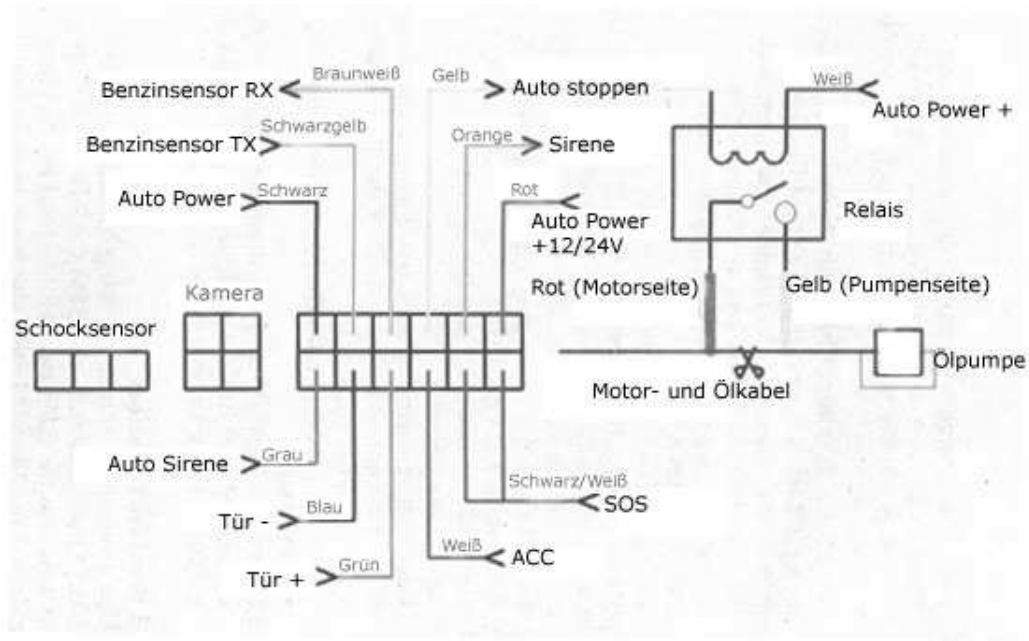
Benzinsensor RX
Braunweiß
Gelb
Auto stoppen
Weiß
Auto Power +
Benzinsensor TX
Schwarzgelb
Orange
Sirene
Auto Power
Schwarz
Rot
Auto Power +12/24V
Relais
Kamera
Rot (Motorseite)
Gelb (Pumpenseite)
Schocksensor
Ölpumpe
Motor- und Ölkabel
Auto Sirene
Grau
Schwarz/Weiß
SOS
Tür -
Blau
Weiß
ACC
Tür +
Grün